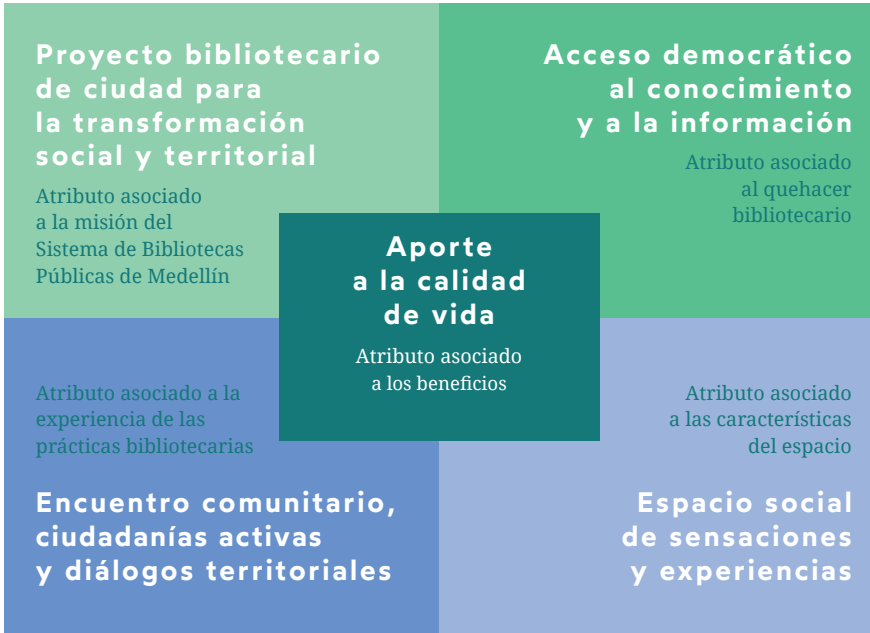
Proyecto bibliotecario de ciudad para la transformación social y territorial

Atributo asociado a la misión del Sistema de Bibliotecas Públicas de Medellín

Acceso democrático al conocimiento y a la información

Atributo asociado al quehacer bibliotecario

Aporte a la calidad de vida

Atributo asociado a los beneficios

Atributo asociado a la experiencia de las prácticas bibliotecarias

Encuentro comunitario, ciudadanías activas y diálogos territoriales

Atributo asociado a las características del espacio

Espacio social de sensaciones y experiencias